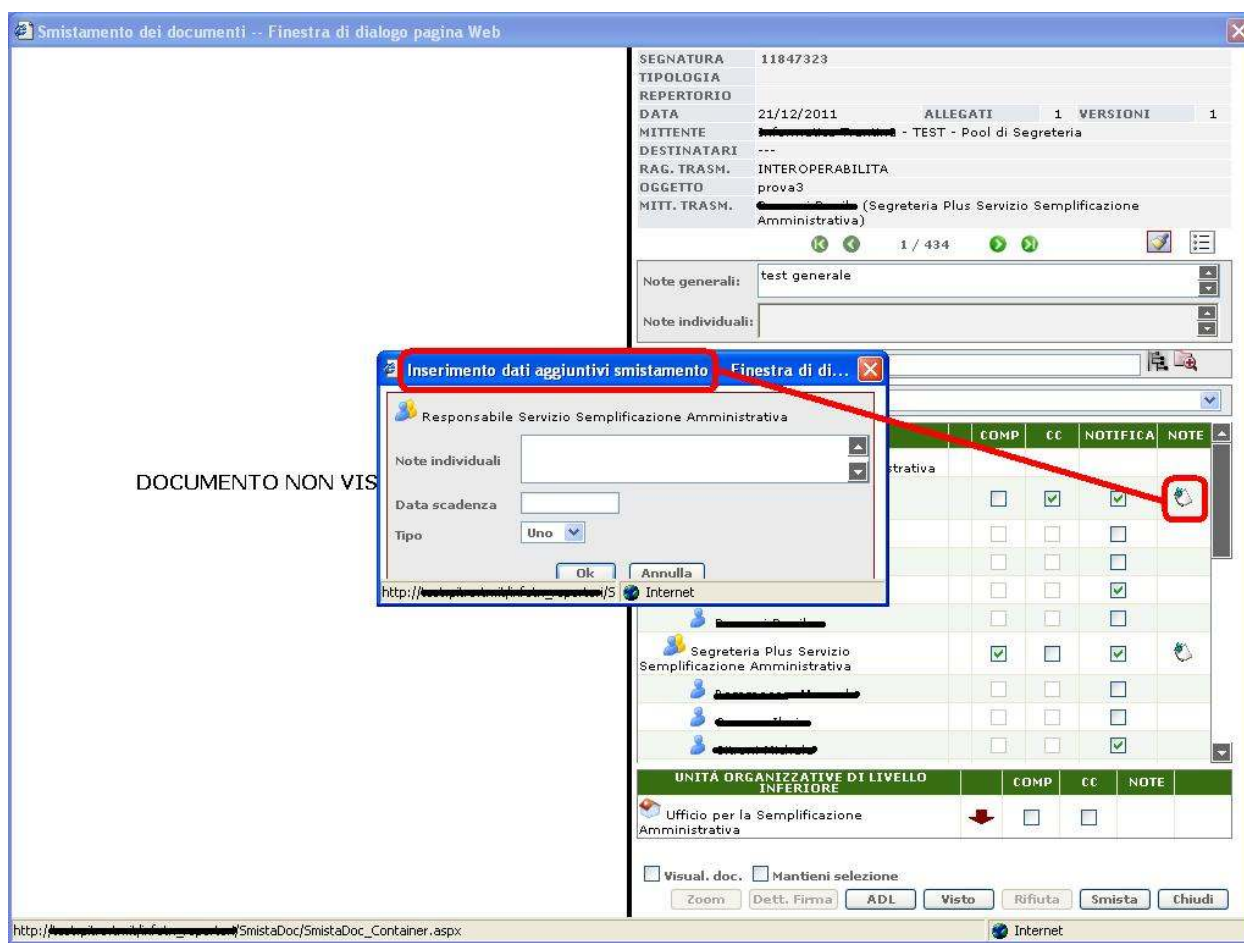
Smistamento dei documenti -- Finestra di dialogo pagina Web

DOCUMENTO NON VIS

| SEGNATURA | 11847323 |
|---|---|
| TIPOLOGIA | |
| REPERTORIO | |
| DATA | 21/12/2011 ALLEGATI 1 VERSIONI 1 |
| MITTENTE | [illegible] - TEST - Pool di Segreteria |
| DESTINATARI | --- |
| RAG. TRASM. | INTEROPERABILITA |
| OGGETTO | prova3 |
| MITT. TRASM. | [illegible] (Segreteria Plus Servizio Semplificazione Amministrativa) |

1 / 434

Note generali: test generale

Note individuali:

Inserimento dati aggiuntivi smistamento -- Finestra di di...

Responsabile Servizio Semplificazione Amministrativa

Note individuali

Data scadenza

Tipo Uno

Ok Annulla

http://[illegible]/S Internet

| | COMP | CC | NOTIFICA | NOTE |
|---|---|---|---|---|
| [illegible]strativa | | | | |
| | ☐ | ☑ | ☑ | |
| | | | ☐ | |
| | | | ☐ | |
| | | | ☑ | |
| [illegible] | | | ☐ | |
| Segreteria Plus Servizio Semplificazione Amministrativa | ☑ | ☐ | ☑ | |
| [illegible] | | | ☐ | |
| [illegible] | | | ☐ | |
| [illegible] | | | ☑ | |

| UNITÀ ORGANIZZATIVE DI LIVELLO INFERIORE | | COMP | CC | NOTE |
|---|---|---|---|---|
| Ufficio per la Semplificazione Amministrativa | | ☐ | ☐ | |

Visual. doc. Mantieni selezione

Zoom Dett. Firma ADL Visto Rifiuta Smista Chiudi

http://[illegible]/SmistaDoc/SmistaDoc_Container.aspx Internet